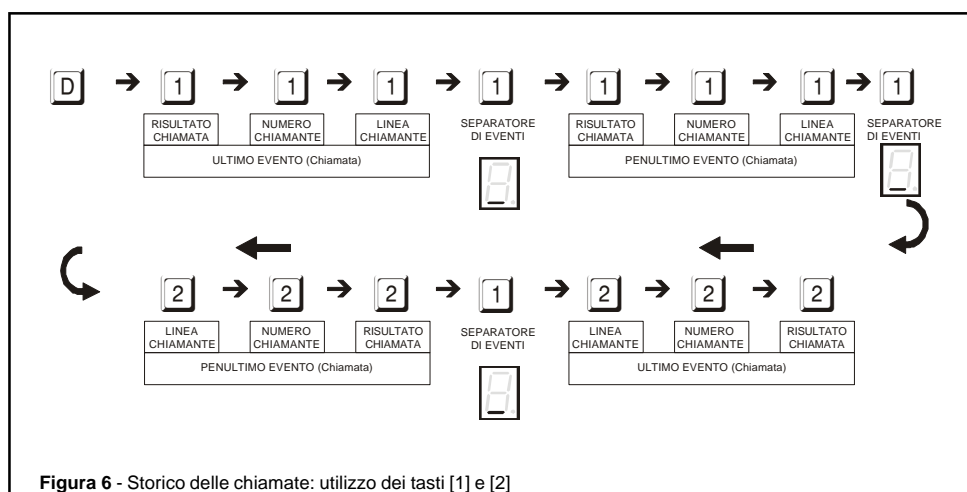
D → 1 → 1 → 1 → 1 → 1 → 1 → 1 → 1

RISULTATO CHIAMATA

NUMERO CHIAMANTE

LINEA CHIAMANTE

ULTIMO EVENTO (Chiamata)

SEPARATORE DI EVENTI

RISULTATO CHIAMATA

NUMERO CHIAMANTE

LINEA CHIAMANTE

PENULTIMO EVENTO (Chiamata)

SEPARATORE DI EVENTI

2 → 2 → 2 → 1 → 2 → 2 → 2

LINEA CHIAMANTE

NUMERO CHIAMANTE

RISULTATO CHIAMATA

PENULTIMO EVENTO (Chiamata)

SEPARATORE DI EVENTI

LINEA CHIAMANTE

NUMERO CHIAMANTE

RISULTATO CHIAMATA

ULTIMO EVENTO (Chiamata)

**Figura 6** - Storico delle chiamate: utilizzo dei tasti [1] e [2]